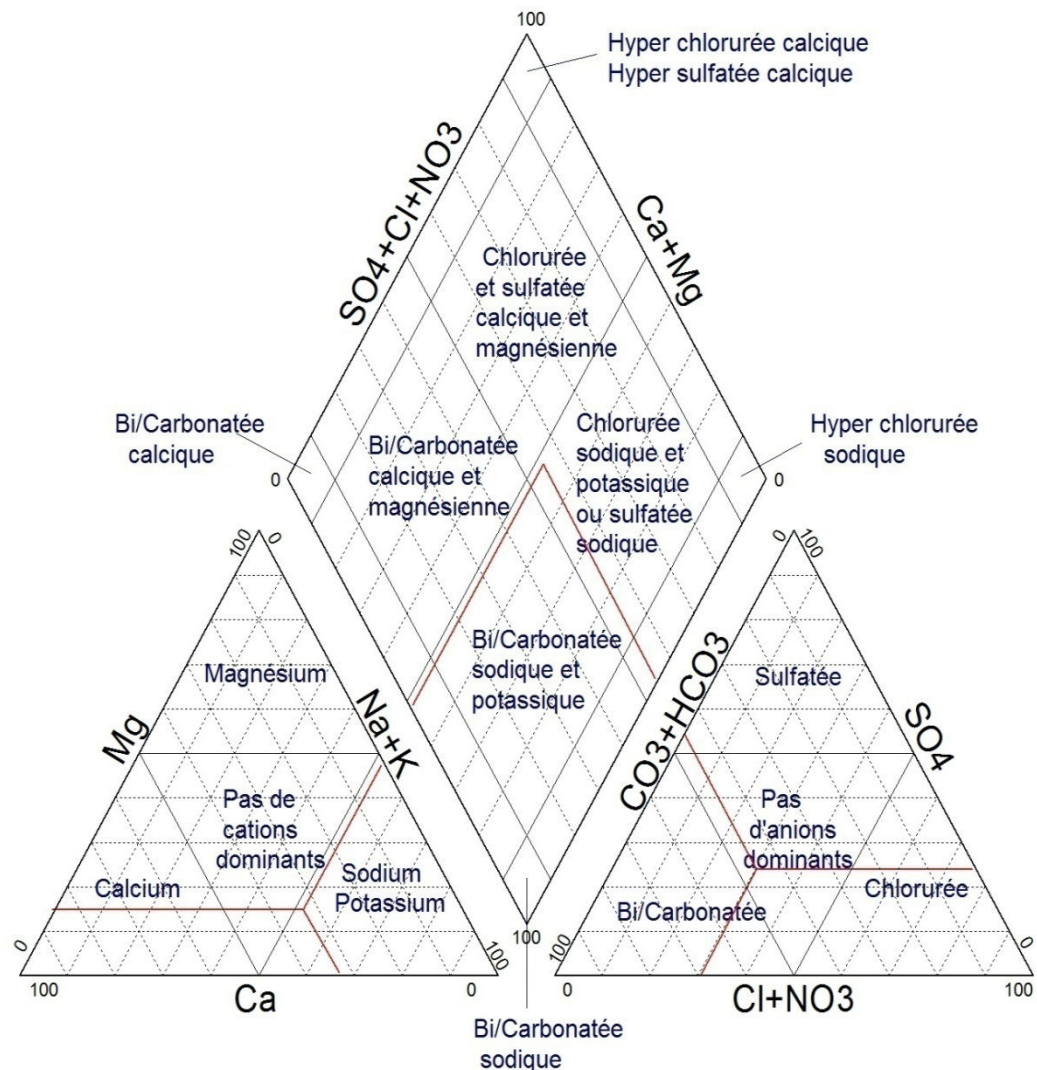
100

Hyper chlorurée calcique
Hyper sulfatée calcique

SO4+Cl+NO3

Ca+Mg

Chlorurée et sulfatée calcique et magnésienne

Bi/Carbonatée calcique

0

Bi/Carbonatée calcique et magnésienne

Chlorurée sodique et potassique ou sulfatée sodique

Hyper chlorurée sodique

0

100

0

Magnésium

Mg

Na+K

Pas de cations dominants

Calcium

Sodium Potassium

0

100

100

Ca

0

Bi/Carbonatée sodique et potassique

100

Bi/Carbonatée sodique

100

0

CO3+HCO3

Sulfatée

SO4

Pas d'anions dominants

Chlorurée

Bi/Carbonatée

100

0

0

Cl+NO3

100